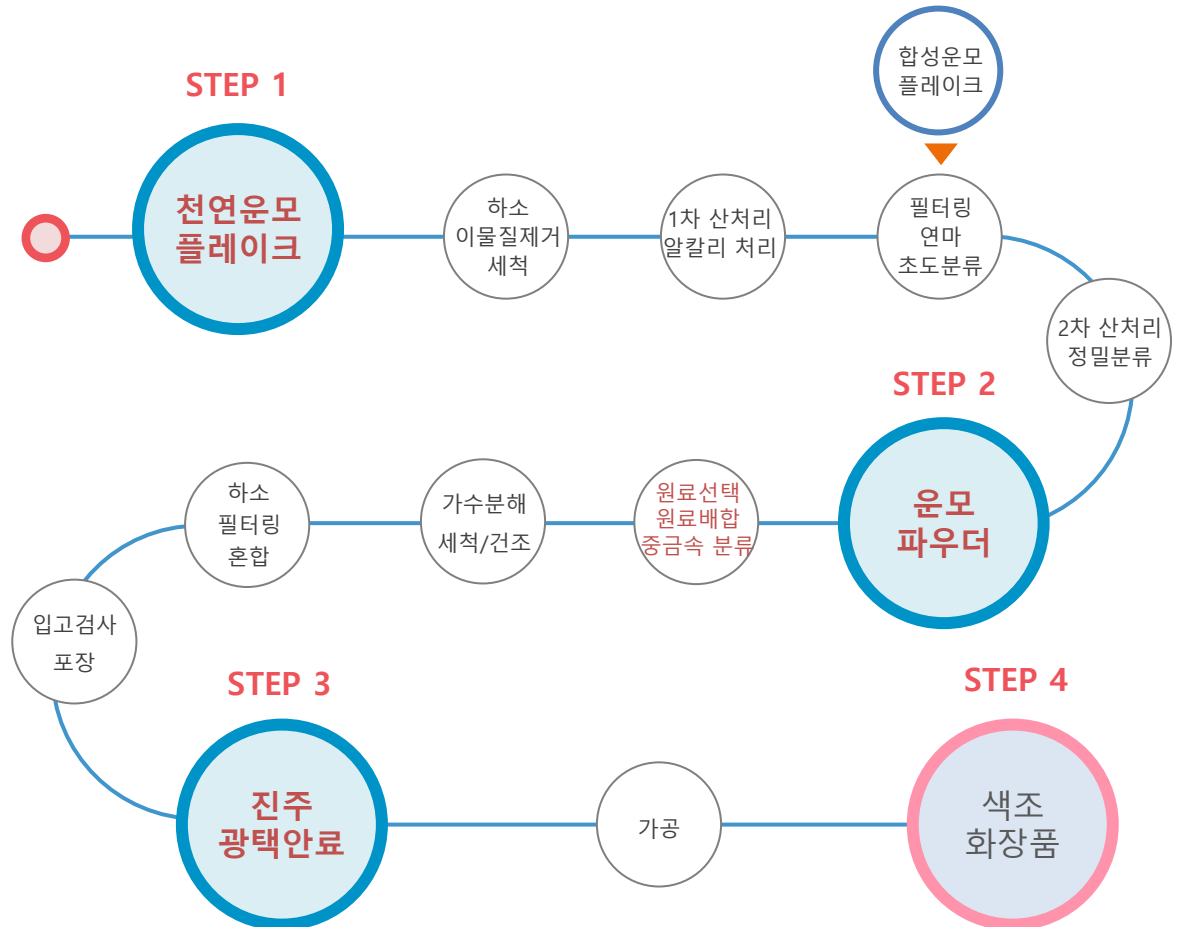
STEP 1

천연운모 플레이크

하소 이물질제거 세척

1차 산처리 알칼리 처리

합성운모 플레이크

필터링 연마 초도분류

2차 산처리 정밀분류

STEP 2

운모 파우더

원료선택 원료배합 중금속 분류

가수분해 세척/건조

하소 필터링 혼합

입고검사 포장

STEP 3

진주 광택안료

가공

STEP 4

색조 화장품